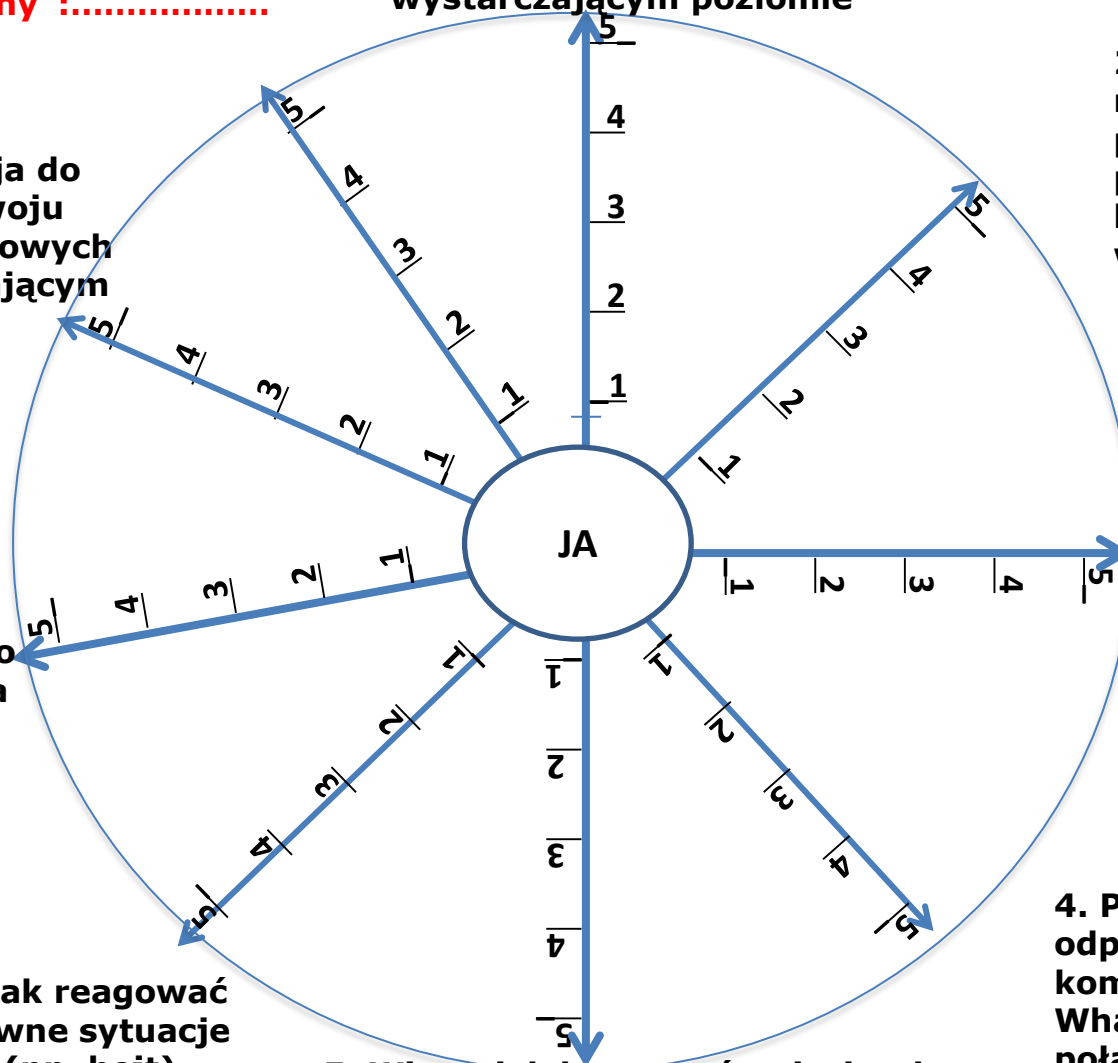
ny :……………… wystarczającym poziomie

ja do woju owych jącym

o a

ak reagować wne sytuacje (np. hejt)

4. P odp kom Wha połą

JA

5 4 3 2 1
5 4 3 2 1
5 4 3 2 1
5 4 3 2 1
1 2 3 4 5
1 2 3 4 5
1 2 3 4 5
1 2 3 4 5
1 2 3 4 5